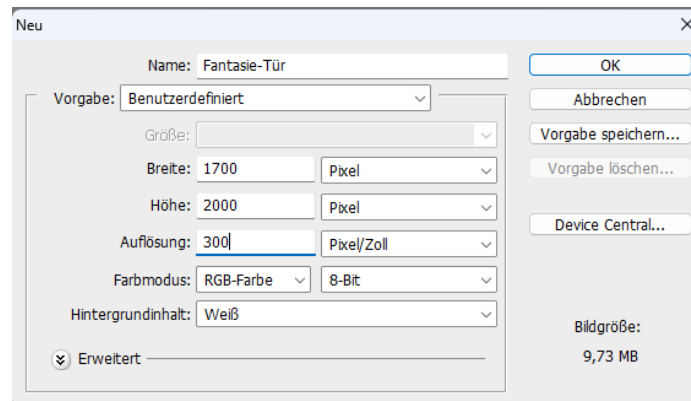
Neu

Name: Fantasie-Tür

Vorgabe: Benutzerdefiniert

Größe:

Breite: 1700 Pixel

Höhe: 2000 Pixel

Auflösung: 300 Pixel/Zoll

Farbmodus: RGB-Farbe 8-Bit

Hintergrundinhalt: Weiß

Erweitert

OK

Abbrechen

Vorgabe speichern...

Vorgabe löschen...

Device Central...

Bildgröße:

9,73 MB